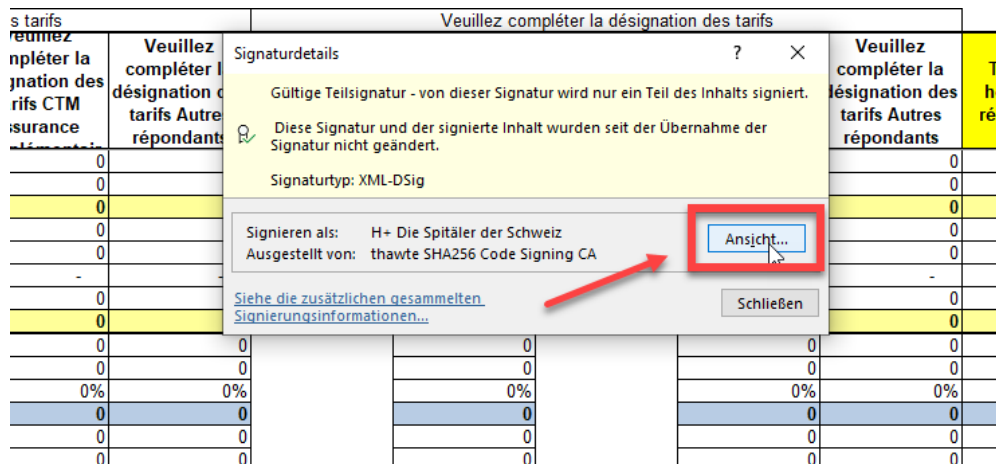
s tarifs | Veuillez compléter la désignation des tarifs

Veuillez compléter la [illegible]gnation des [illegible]tarifs CTM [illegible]ssurance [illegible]

Veuillez compléter l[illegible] désignation d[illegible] tarifs Autre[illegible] répondant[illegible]

Signaturdetails ? ✕

Gültige Teilsignatur - von dieser Signatur wird nur ein Teil des Inhalts signiert.

Diese Signatur und der signierte Inhalt wurden seit der Übernahme der Signatur nicht geändert.

Signaturtyp: XML-DSig

Signieren als: H+ Die Spitäler der Schweiz
Ausgestellt von: thawte SHA256 Code Signing CA

Ansicht...

Siehe die zusätzlichen gesammelten Signierungsinformationen...

Schließen

Veuillez compléter la désignation des tarifs Autres répondants

0
0
0
0
0
-
0
0
0
0
0%
0
0
0

0 0 0
0 0 0
0% 0% 0% 0%
0 0 0 0
0 0 0 0
0 0 0 0